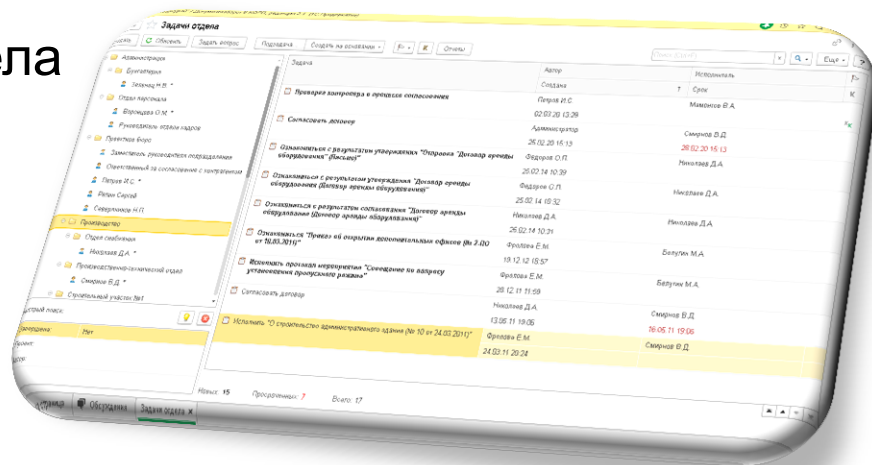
ела

Задачи отдела

Обновить | Задать вопрос | Подзадача | Создать на основании | Отчеты | Еще

Администрация
Бухгалтерия
Зайнева Н.В.
Отдел персонала
Воронцова О.М.
Руководитель отдела кадров
Проектное бюро
Заместитель руководителя подразделения
Ответственный за согласование с контрагентами
Петров И.С.
Репин Сергей
Северянинов Н.П.
Производство
Отдел снабжения
Николаев Д.А.
Производственно-технический отдел
Смирнов В.Д.
Строительный участок №1

| Задача | Автор | Исполнитель |
|---|---|---|
| | Создана | Срок |
| Проверка контроля в процессе согласования | Петров И.С. 02.03.20 13:39 | Мамонтов В.А. |
| Согласовать договор | Администратор 26.02.20 15:13 | Смирнов В.Д. 28.02.20 15:13 |
| Ознакомиться с результатом утверждения "Оснастка "Договор аренды оборудования" (Письма)" | Федоров О.П. 26.02.14 10:39 | Николаев Д.А. |
| Ознакомиться с результатом утверждения "Договор аренды оборудования (Договор аренды оборудования)" | Федоров О.П. 25.02.14 10:32 | Николаев Д.А. |
| Ознакомиться с результатом согласования "Договор аренды оборудования (Договор аренды оборудования)" | Николаев Д.А. 26.02.14 10:21 | Николаев Д.А. |
| Ознакомиться "Приказ об открытии дополнительных офисов (№ 3.00 от 10.03.2011)" | Фролова Е.М. 19.12.12 15:57 | Белугин М.А. |
| Исполнить протокол мероприятия "Совещание по вопросу установления пропускного режима" | Фролова Е.М. 28.12.11 11:59 | Белугин М.А. |
| Согласовать договор | Николаев Д.А. 13.05.11 19:06 | Смирнов В.Д. 16.05.11 19:06 |
| Исполнить "О строительстве административного здания (№ 10 от 24.03.2011)" | Фролова Е.М. 24.03.11 20:24 | Смирнов В.Д. |

Быстрый поиск:
Просрочена: Нет
Проект:
Автор:

Новых: 15 Просроченных: 7 Всего: 17

Обсуждения | Задачи отдела